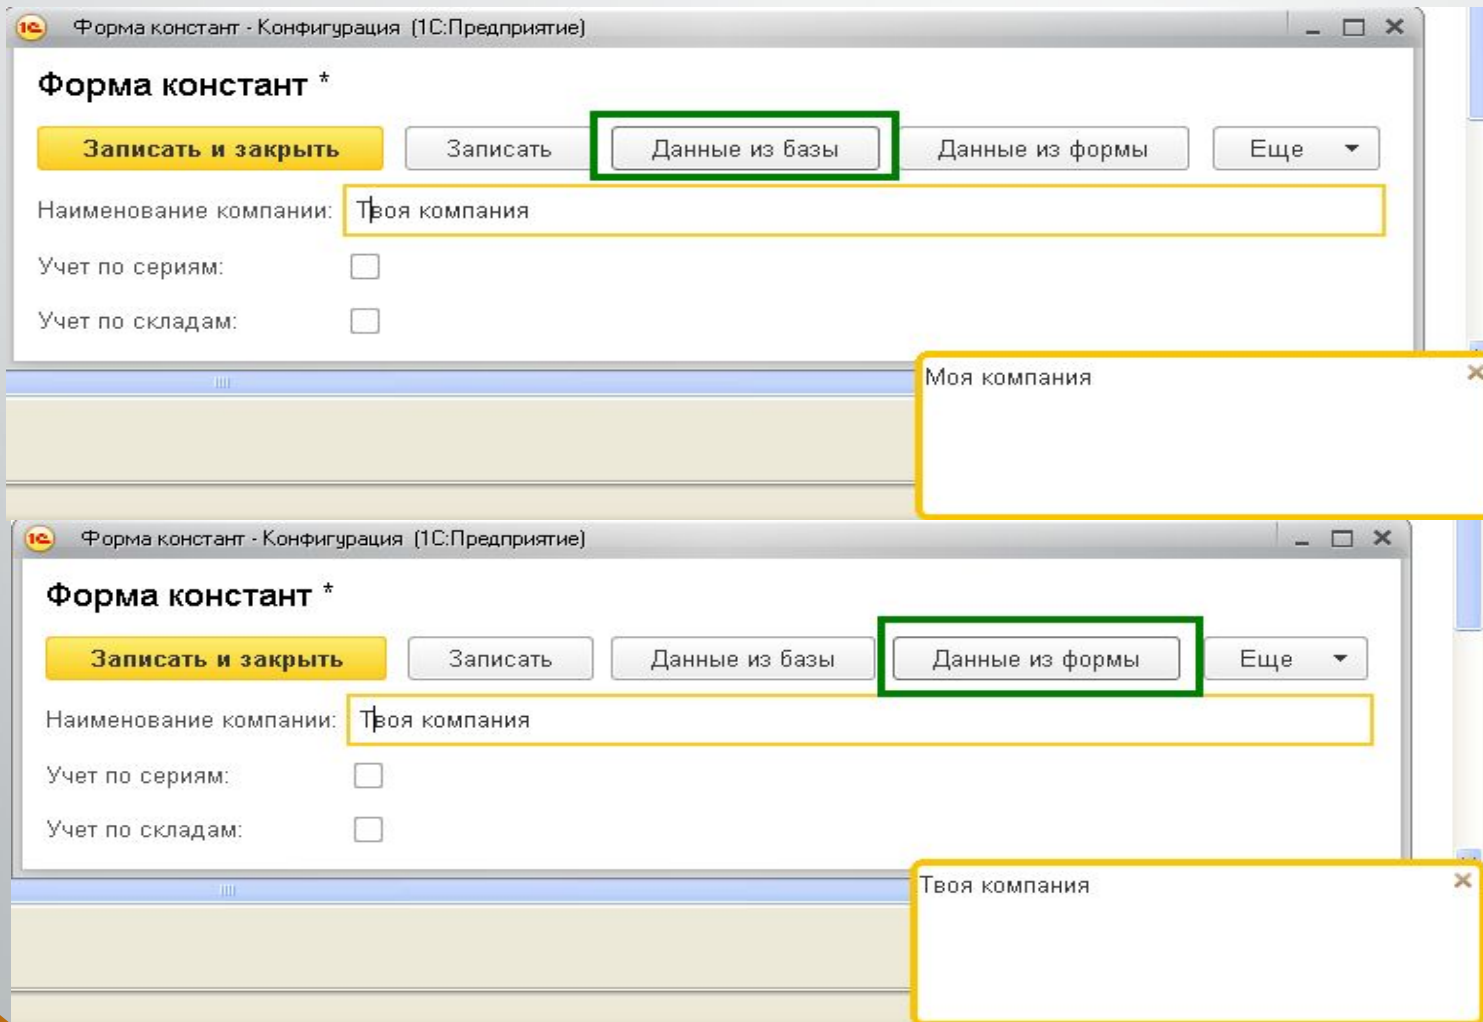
Форма констант - Конфигурация (1С:Предприятие)

Форма констант *

Записать и закрыть
Записать
Данные из базы
Данные из формы
Еще

Наименование компании: Твоя компания
Учет по сериям:
Учет по складам:

Моя компания

Форма констант - Конфигурация (1С:Предприятие)

Форма констант *

Записать и закрыть
Записать
Данные из базы
Данные из формы
Еще

Наименование компании: Твоя компания
Учет по сериям:
Учет по складам:

Твоя компания